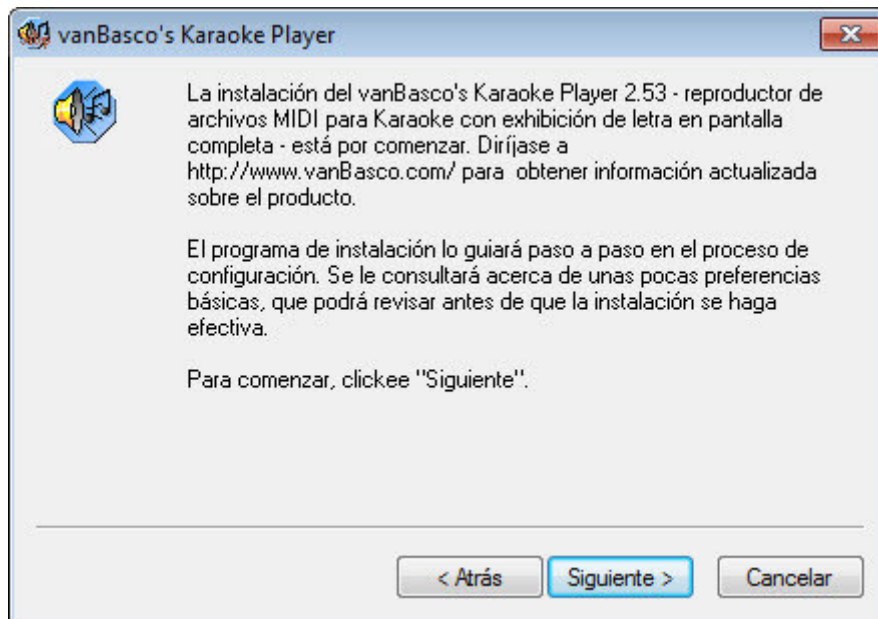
vanBasco's Karaoke Player

La instalación del vanBasco's Karaoke Player 2.53 - reproductor de archivos MIDI para Karaoke con exhibición de letra en pantalla completa - está por comenzar. Diríjase a http://www.vanBasco.com/ para obtener información actualizada sobre el producto.

El programa de instalación lo guiará paso a paso en el proceso de configuración. Se le consultará acerca de unas pocas preferencias básicas, que podrá revisar antes de que la instalación se haga efectiva.

Para comenzar, clickee "Siguiente".

< Atrás
Siguiente >
Cancelar